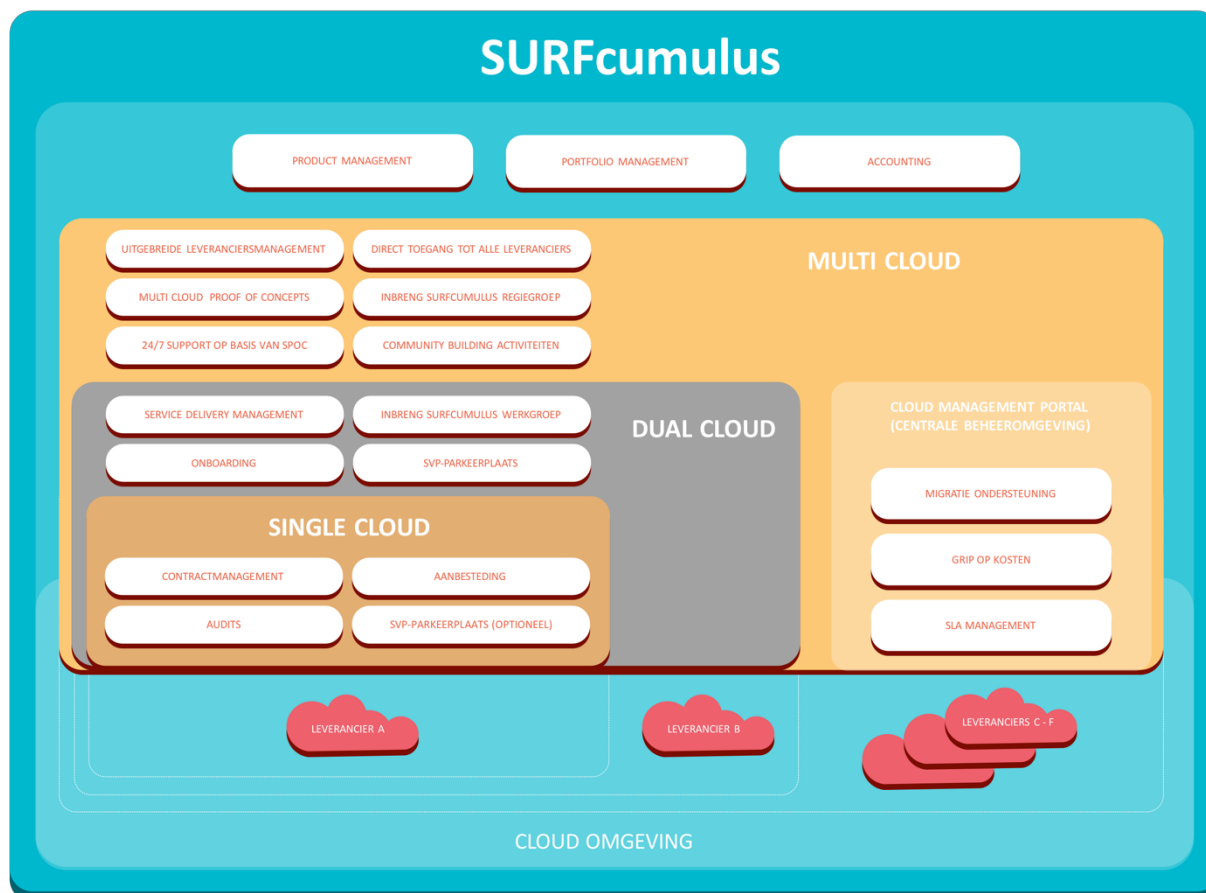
SURFcumulus

PRODUCT MANAGEMENT

PORTFOLIO MANAGEMENT

ACCOUNTING

UITGEBREIDE LEVERANCIERSMANAGEMENT

DIRECT TOEGANG TOT ALLE LEVERANCIERS

MULTI CLOUD

MULTI CLOUD PROOF OF CONCEPTS

INBRENG SURFCUMULUS REGIEGROEP

24/7 SUPPORT OP BASIS VAN SPOC

COMMUNITY BUILDING ACTIVITEITEN

SERVICE DELIVERY MANAGEMENT

INBRENG SURFCUMULUS WERKGROEP

DUAL CLOUD

ONBOARDING

SVP-PARKEERPLAATS

SINGLE CLOUD

CONTRACTMANAGEMENT

AANBESTEDING

AUDITS

SVP-PARKEERPLAATS (OPTIONEEL)

CLOUD MANAGEMENT PORTAL (CENTRALE BEHEEROMGEVING)

MIGRATIE ONDERSTEUNING

GRIP OP KOSTEN

SLA MANAGEMENT

LEVERANCIER A

LEVERANCIER B

LEVERANCIERS C - F

CLOUD OMGEVING